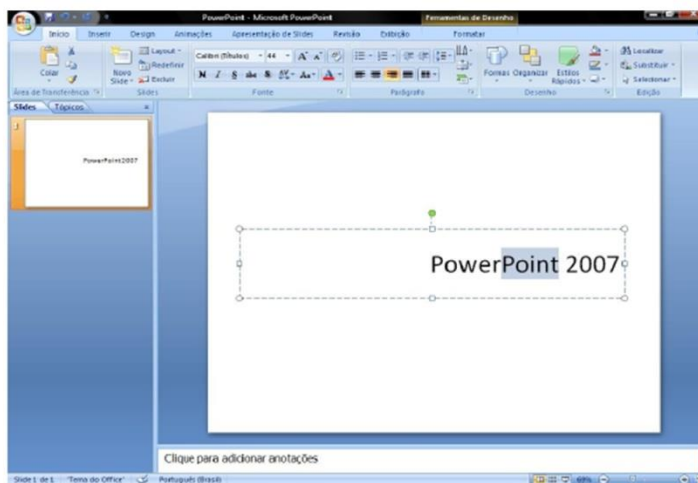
PowerPoint - Microsoft PowerPoint

Ferramentas de Desenho

Início Inserir Design Animações Apresentação de Slides Revisão Exibição Formatar

Colar

Área de Transferência

Novo Slide

Layout

Redefinir

Excluir

Slides

Calibri (Títulos) 44

N I S abc S Aa

Fonte

Parágrafo

Formas Organizar Estilos Rápidos

Desenho

Localizar

Substituir

Selecionar

Edição

Slides Tópicos

1

PowerPoint2007

PowerPoint 2007

Clique para adicionar anotações

Slide 1 de 1 "Tema do Office" Português (Brasil)